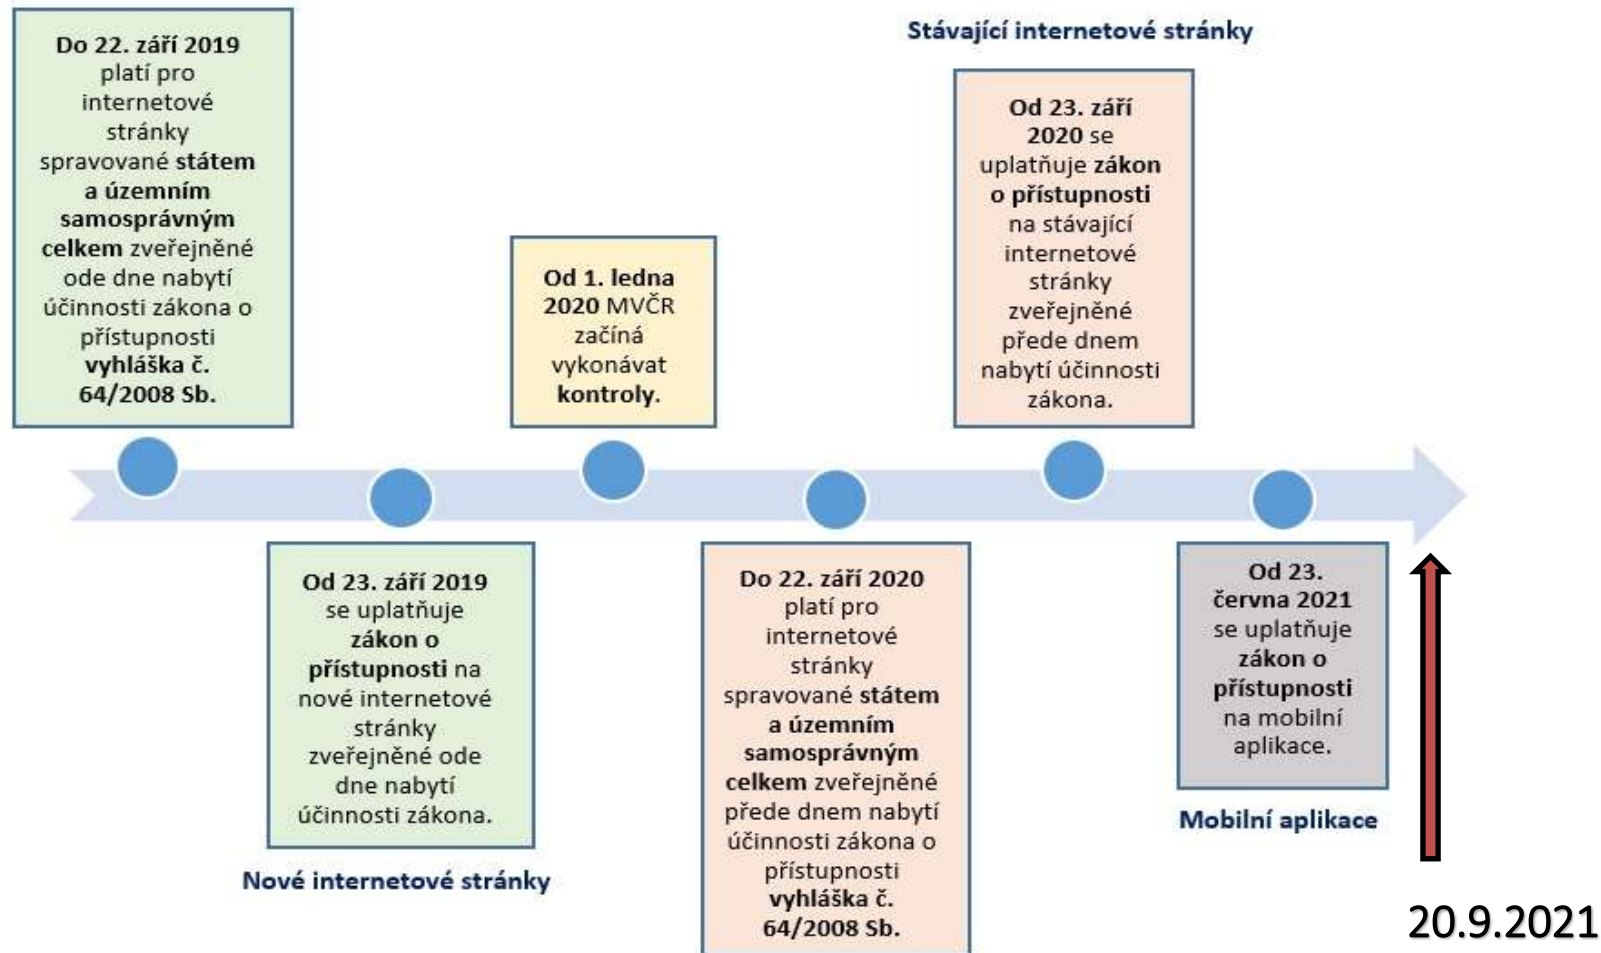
Do 22. září 2019 platí pro internetové stránky spravované státem a územním samosprávným celkem zveřejněné ode dne nabytí účinnosti zákona o přístupnosti vyhláška č. 64/2008 Sb.

Od 23. září 2019 se uplatňuje zákon o přístupnosti na nové internetové stránky zveřejněné ode dne nabytí účinnosti zákona.

Nové internetové stránky

Od 1. ledna 2020 MVČR začíná vykonávat kontroly.

Do 22. září 2020 platí pro internetové stránky spravované státem a územním samosprávným celkem zveřejněné přede dnem nabytí účinnosti zákona o přístupnosti vyhláška č. 64/2008 Sb.

Stávající internetové stránky

Od 23. září 2020 se uplatňuje zákon o přístupnosti na stávající internetové stránky zveřejněné přede dnem nabytí účinnosti zákona.

Od 23. června 2021 se uplatňuje zákon o přístupnosti na mobilní aplikace.

Mobilní aplikace

20.9.2021